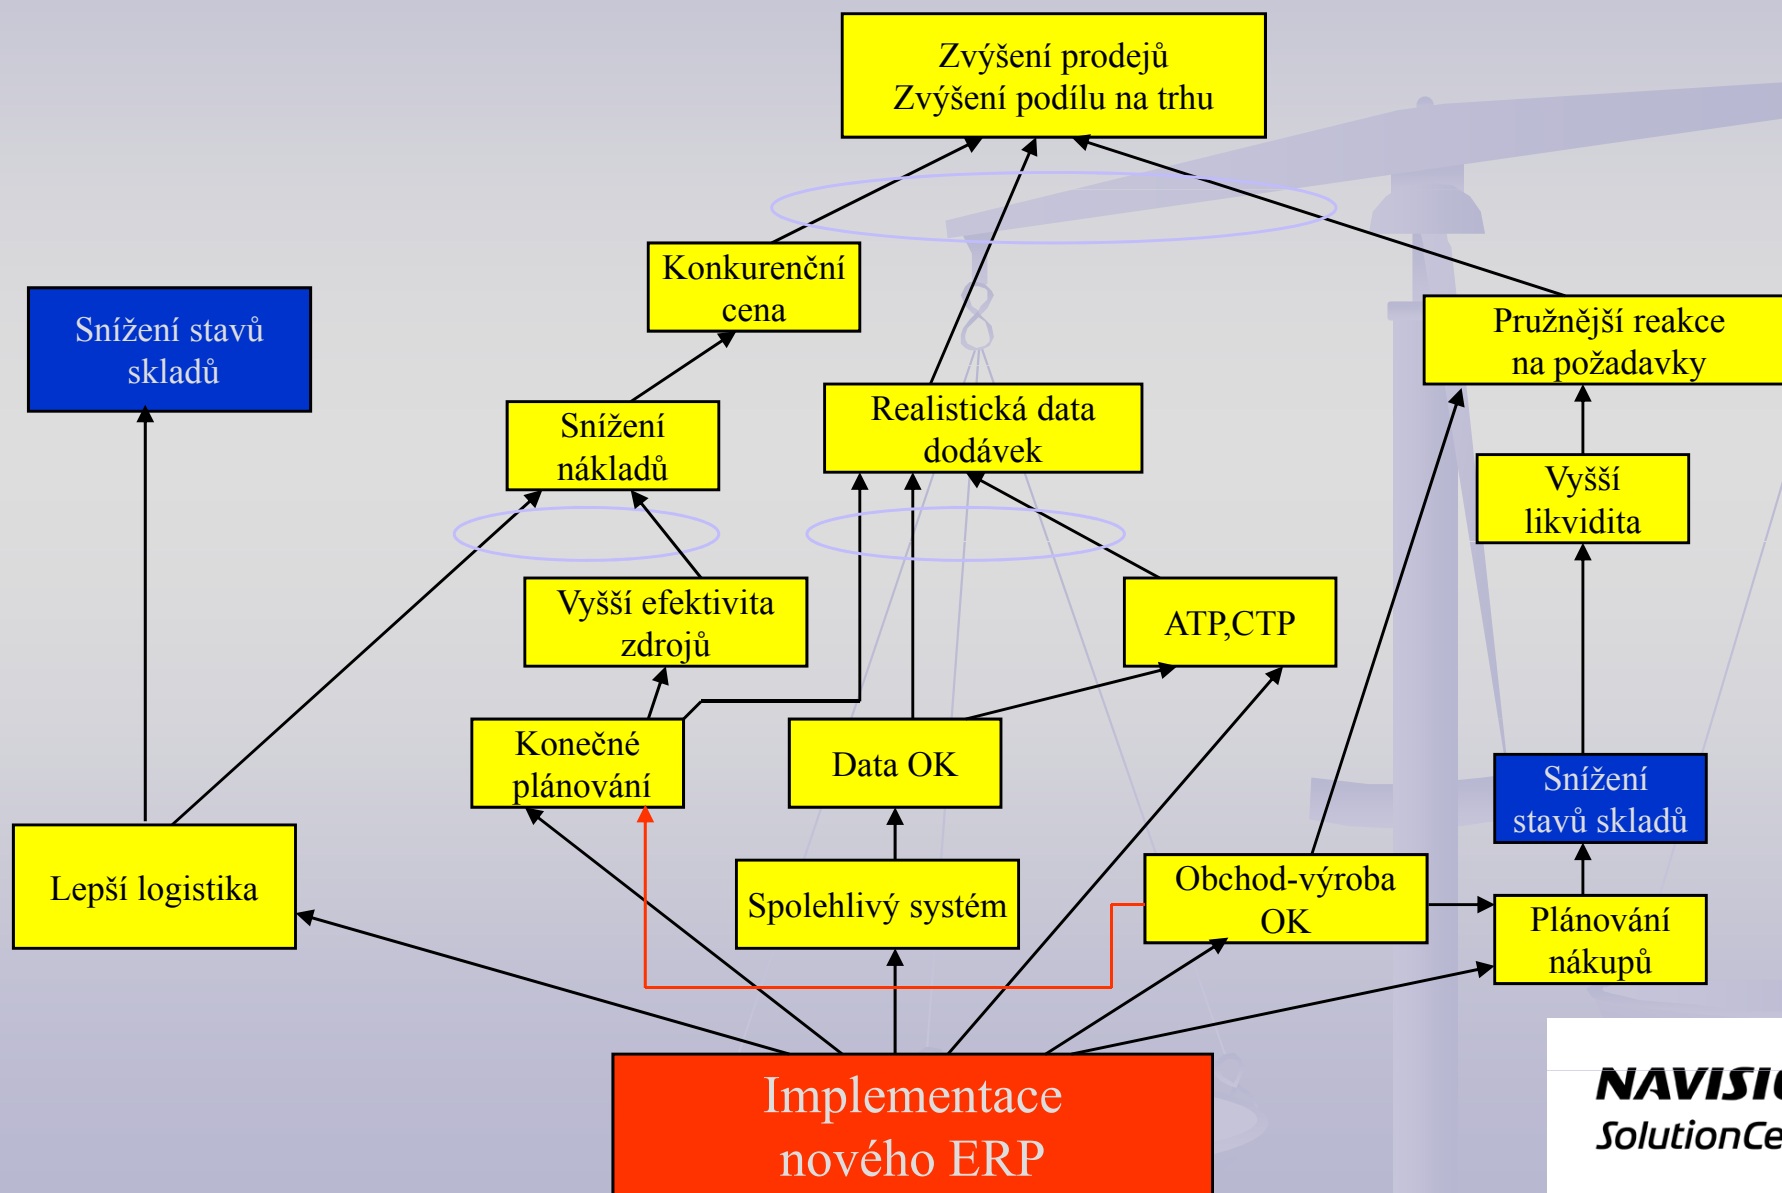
Zvýšení prodejů
Zvýšení podílu na trhu

Konkurenční cena

Snížení stavů skladů

Pružnější reakce na požadavky

Snížení nákladů

Realistická data dodávek

Vyšší likvidita

Vyšší efektivita zdrojů

ATP,CTP

Konečné plánování

Data OK

Snížení stavů skladů

Lepší logistika

Spolehlivý systém

Obchod-výroba OK

Plánování nákupů

Implementace nového ERP

NAVISI
SolutionCe